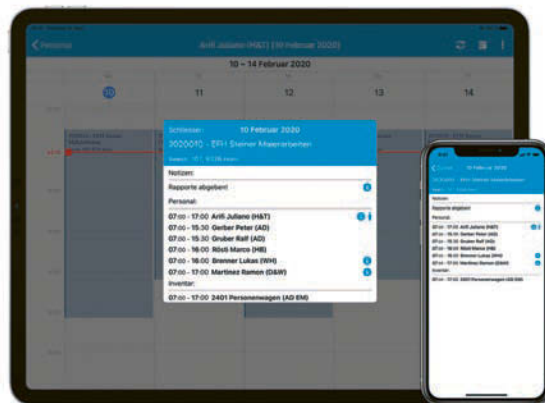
Personal

Arifi Juliano (H&T) (10 Februar 2020)

10 – 14 Februar 2020

10

11

12

13

14

Schliessen

10 Februar 2020

2020010 – EFH Steiner Malerarbeiten

Notizen:

Rapporte abgeben!

Personal:

07:00 - 17:00 Arifi Juliano (H&T)

07:00 - 15:30 Gerber Peter (AD)

07:00 - 15:30 Gruber Ralf (AD)

07:00 - 16:00 Rösli Marco (HB)

07:00 - 16:00 Brenner Lukas (WH)

07:00 - 17:00 Martinez Ramon (D&W)

Inventar:

07:00 - 17:00 2401 Personenwagen (AD EM)

10 Februar 2020

Notizen:

Rapporte abgeben!

Personal:

07:00 - 17:00 Arifi Juliano (H&T)

07:00 - 15:30 Gerber Peter (AD)

07:00 - 15:30 Gruber Ralf (AD)

07:00 - 16:00 Rösli Marco (HB)

07:00 - 16:00 Brenner Lukas (WH)

07:00 - 17:00 Martinez Ramon (D&W)

Inventar:

07:00 - 17:00 2401 Personenwagen (AD EM)